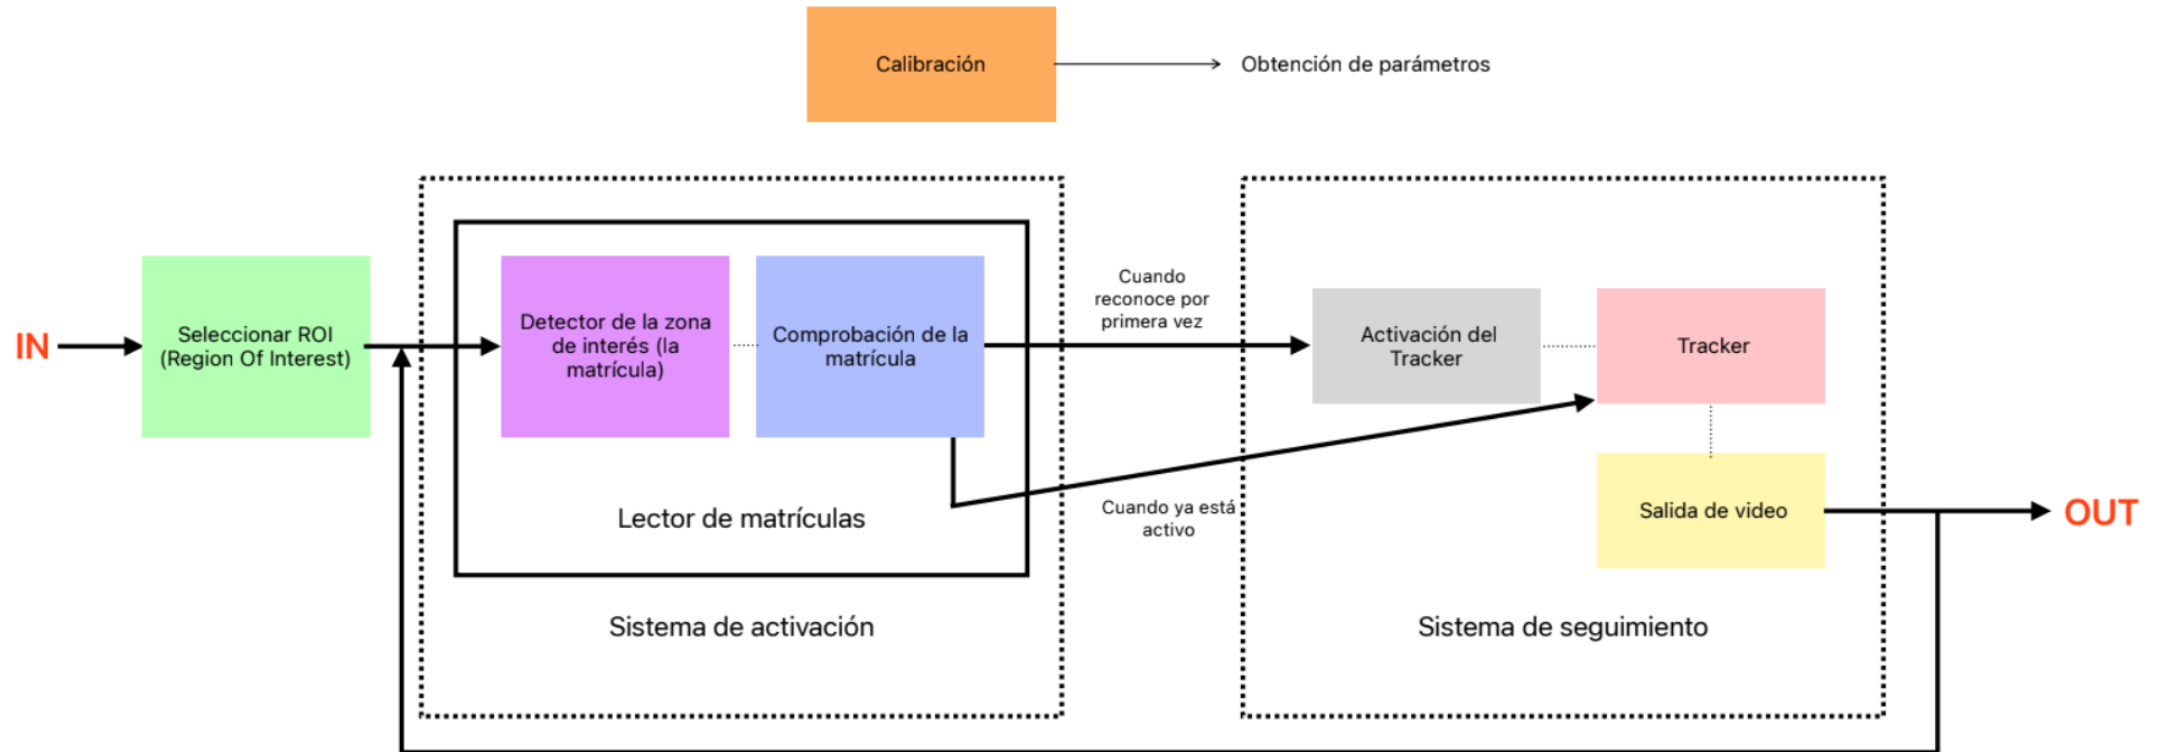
Calibración

Obtención de parámetros

IN

Seleccionar ROI (Region Of Interest)

Detector de la zona de interés (la matrícula)

Comprobación de la matrícula

Lector de matrículas

Sistema de activación

Cuando reconoce por primera vez

Cuando ya está activo

Activación del Tracker

Tracker

Salida de video

Sistema de seguimiento

OUT